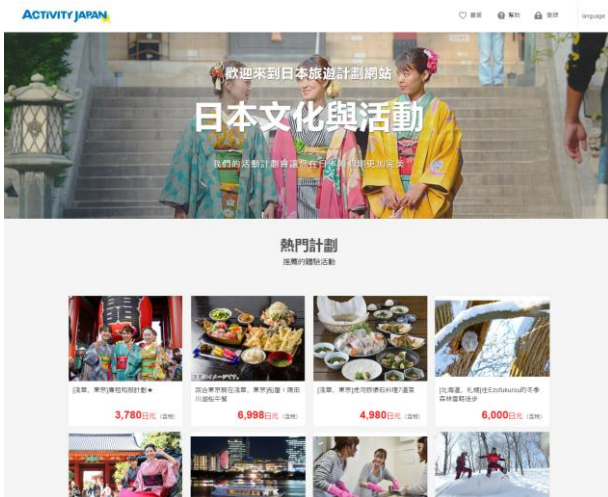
ACTIVITY JAPAN

最愛 幫助 登錄 language

歡迎來到日本旅遊計劃網站

日本文化與活動

我們的活動計劃會讓您在日本的旅程更加完美

熱門計劃

推薦的體驗活動

[淺草，東京]專程和服計劃★

3,780日元（含稅）

[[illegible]東京港灣，東京]和澄！隅田川遊船午餐

6,998日元（含稅）

[淺草，東京]老鋪懷石料理7道菜

4,980日元（含稅）

[北海道，札幌]在Ezofukurou的冬季森林雪鞋徒步

6,000日元（含稅）